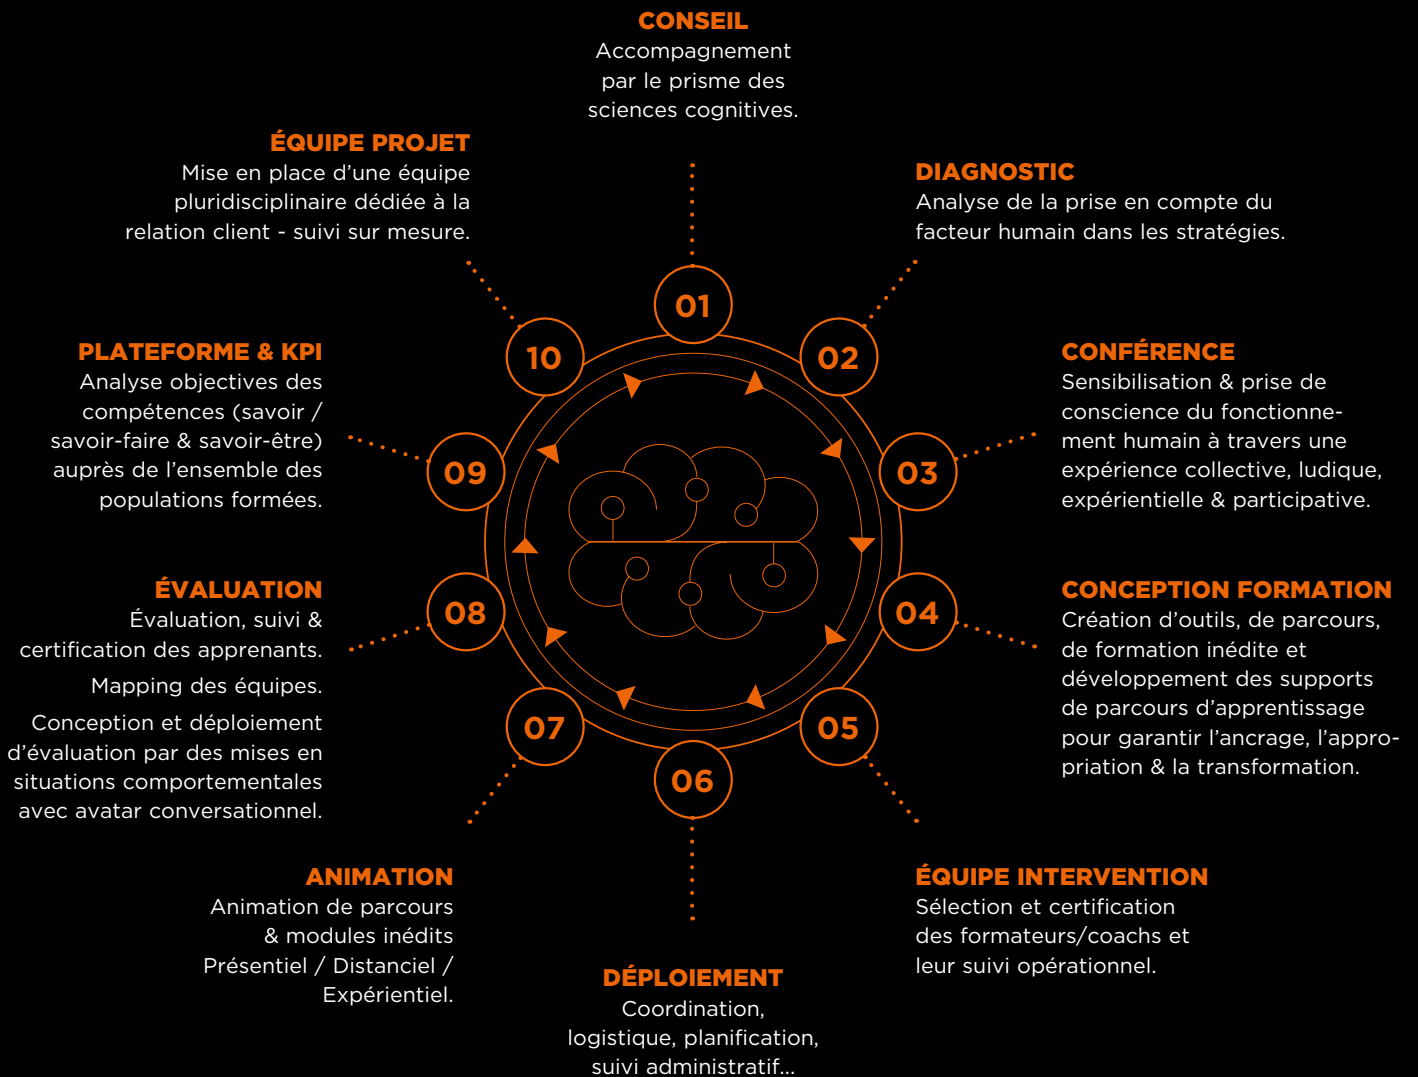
CONSEIL
Accompagnement par le prisme des sciences cognitives.

ÉQUIPE PROJET
Mise en place d'une équipe pluridisciplinaire dédiée à la relation client - suivi sur mesure.

DIAGNOSTIC
Analyse de la prise en compte du facteur humain dans les stratégies.

01

10

02

PLATEFORME & KPI
Analyse objectives des compétences (savoir / savoir-faire & savoir-être) auprès de l'ensemble des populations formées.

CONFÉRENCE
Sensibilisation & prise de conscience du fonctionnement humain à travers une expérience collective, ludique, expérientielle & participative.

09

03

ÉVALUATION
Évaluation, suivi & certification des apprenants.

Mapping des équipes.

Conception et déploiement d'évaluation par des mises en situations comportementales avec avatar conversationnel.

08

04

CONCEPTION FORMATION
Création d'outils, de parcours, de formation inédite et développement des supports de parcours d'apprentissage pour garantir l'ancrage, l'appropriation & la transformation.

07

05

06

ANIMATION
Animation de parcours & modules inédits Présentiel / Distanciel / Expérientiel.

ÉQUIPE INTERVENTION
Sélection et certification des formateurs/coachs et leur suivi opérationnel.

DÉPLOIEMENT
Coordination, logistique, planification, suivi administratif...